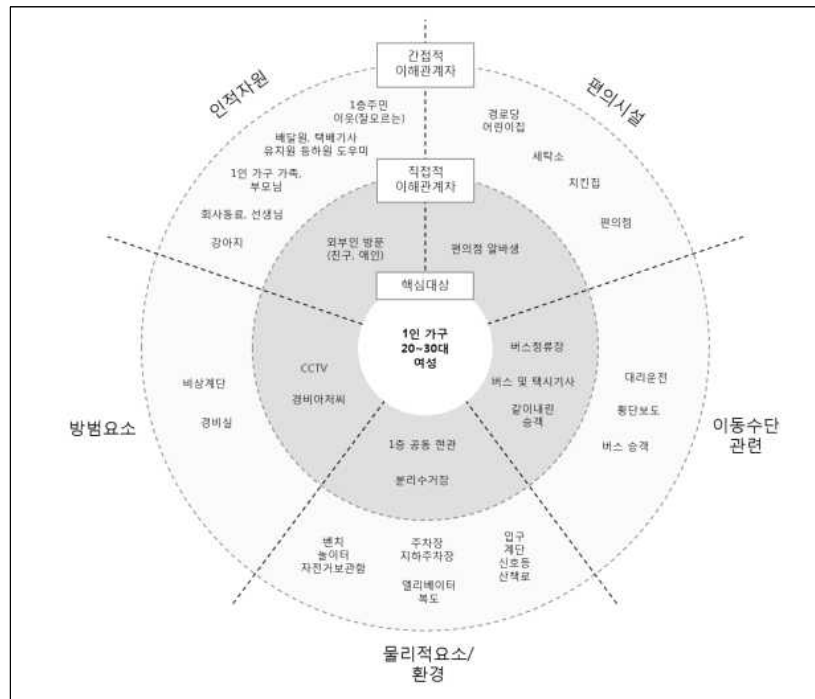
간접적
이해관계자

인적자원

편의시설

1층주민
이웃(잘모르는)

배달원, 택배기사
유치원 등하원 도우미

1인 가구 가족,
부모님

회사동료, 선생님

강아지

경로당
어린이집

세탁소

치킨집

편의점

직접적
이해관계자

외부인 방문
(친구, 애인)

편의점 알바생

핵심대상

1인 가구
20~30대
여성

CCTV

경비아저씨

버스정류장

버스 및 택시기사

같이내린
승객

비상계단

경비실

대리운전

횡단보도

버스 승객

방범요소

이동수단
관련

1층 공동 현관

분리수거장

벤치
놀이터
자전거보관함

주차장
지하주차장

엘리베이터
복도

입구
계단
신호등
산책로

물리적요소/
환경